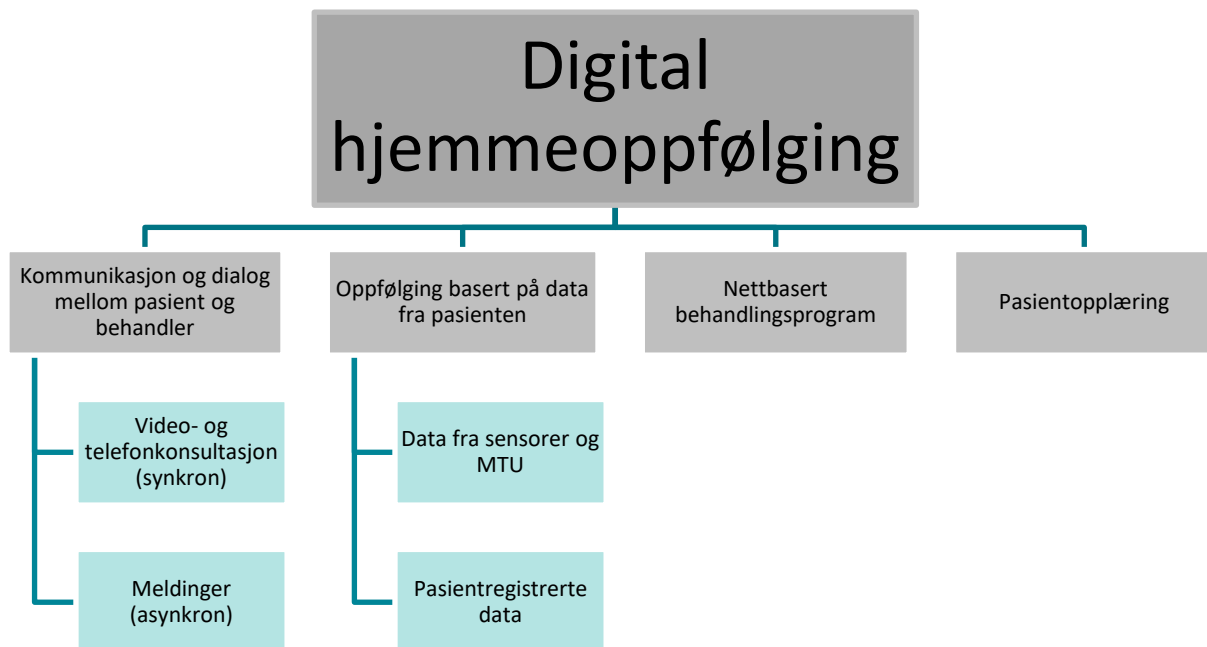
Digital hjemmeoppfølging

Kommunikasjon og dialog mellom pasient og behandler

Video- og telefonkonsultasjon (synkron)

Meldinger (asynkron)

Oppfølging basert på data fra pasienten

Data fra sensorer og MTU

Pasientregistrerte data

Nettbasert behandlingsprogram

Pasientopplæring